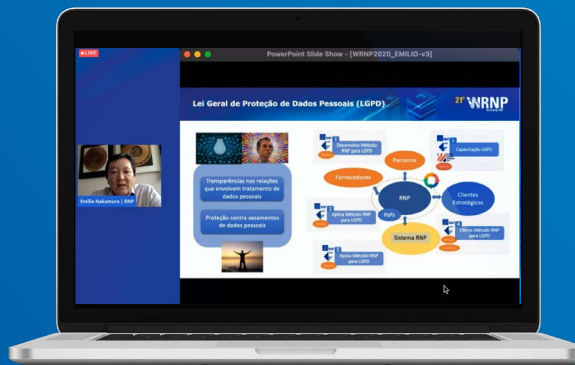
LIVE

PowerPoint Slide Show - [WRNP2020_EMILIO-v3]

Lei Geral de Proteção de Dados Pessoais (LGPD)

21º WRNP

Emilio Nakamura | RNP

Transparências nas relações que envolvem tratamento de dados pessoais

Proteção contra vazamentos de dados pessoais

Desenvolve Método RNP para LGPD

Capacitação LGPD

Parceiros

Fornecedores

RNP

Clientes Estratégicos

PoPs

Sistema RNP

Aplica Método RNP para LGPD

Oferta Método RNP para LGPD

Apoia Método RNP para LGPD